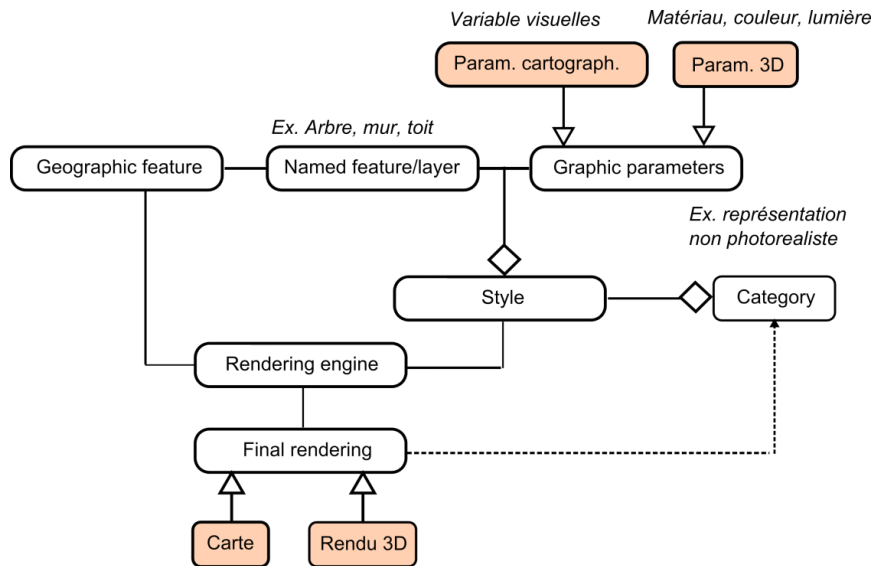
Variable visuelles

Matériau, couleur, lumière

Param. cartograph.

Param. 3D

Ex. Arbre, mur, toit

Geographic feature

Named feature/layer

Graphic parameters

Ex. représentation non photorealiste

Style

Category

Rendering engine

Final rendering

Carte

Rendu 3D